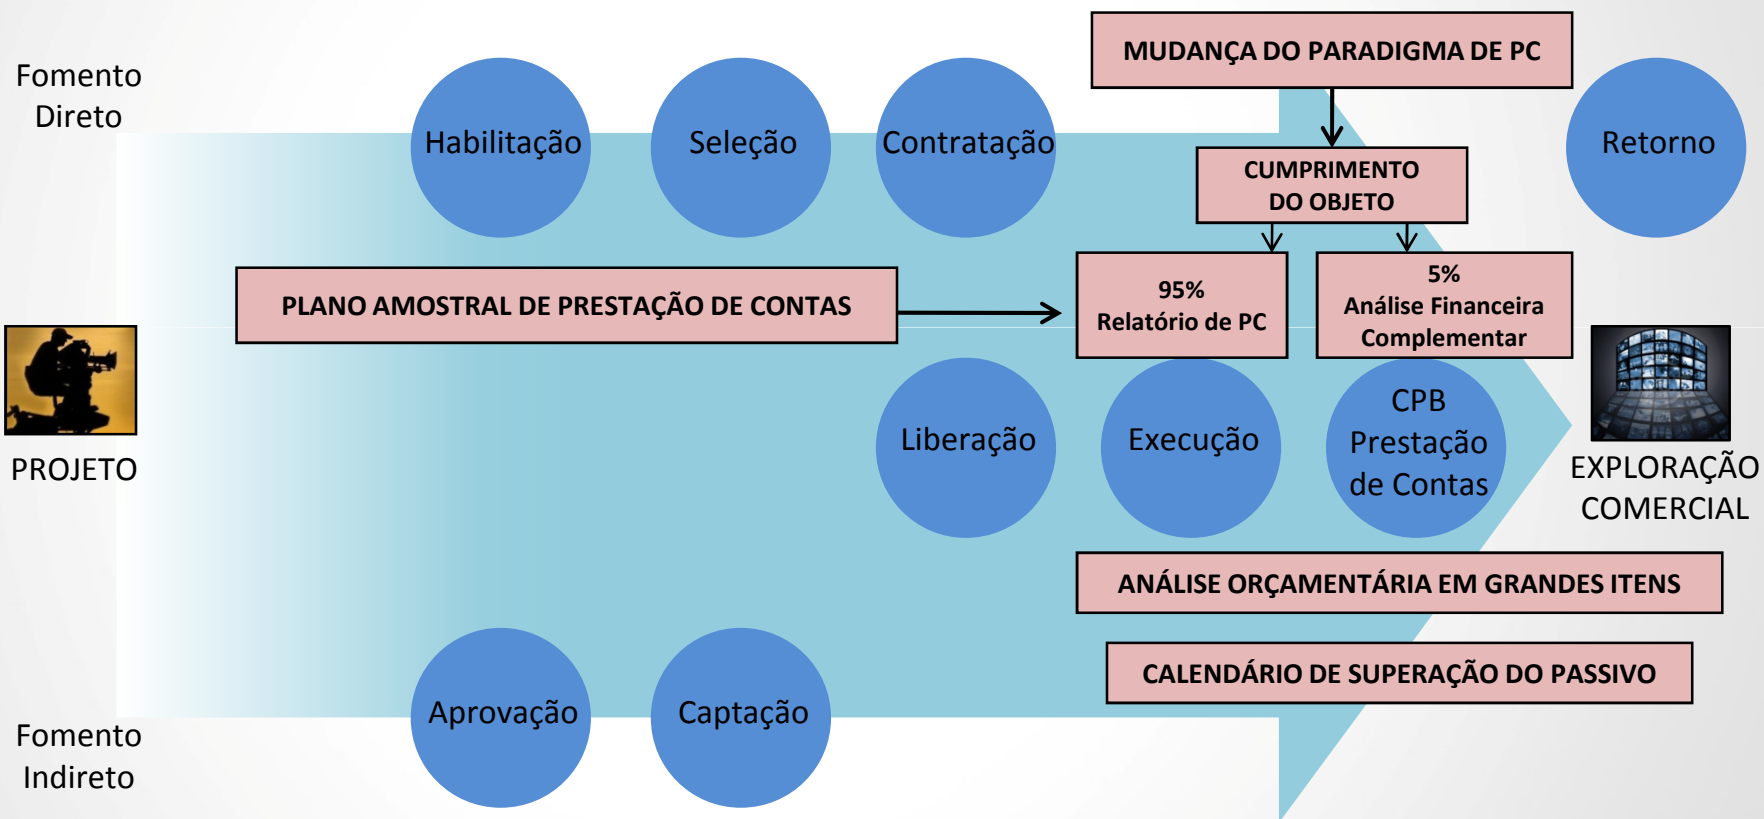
Fomento Direto

Habilitação

Seleção

Contratação

MUDANÇA DO PARADIGMA DE PC

CUMPRIMENTO DO OBJETO

Retorno

PLANO AMOSTRAL DE PRESTAÇÃO DE CONTAS

95%
Relatório de PC

5%
Análise Financeira Complementar

PROJETO

Liberação

Execução

CPB
Prestação de Contas

EXPLORAÇÃO COMERCIAL

ANÁLISE ORÇAMENTÁRIA EM GRANDES ITENS

CALENDÁRIO DE SUPERAÇÃO DO PASSIVO

Aprovação

Captação

Fomento Indireto